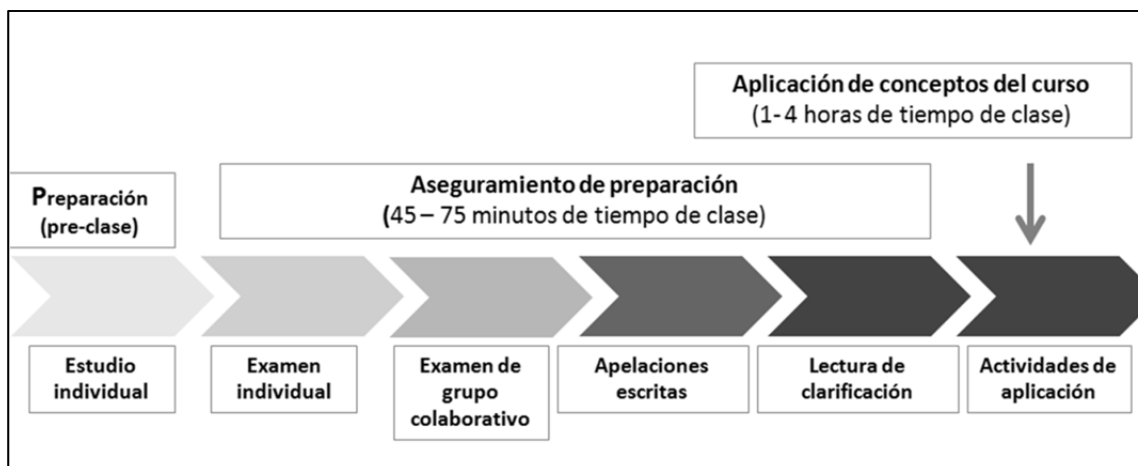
Aplicación de conceptos del curso
(1-4 horas de tiempo de clase)

Preparación
(pre-clase)

Aseguramiento de preparación
(45 – 75 minutos de tiempo de clase)

Estudio individual

Examen individual

Examen de grupo colaborativo

Apelaciones escritas

Lectura de clarificación

Actividades de aplicación